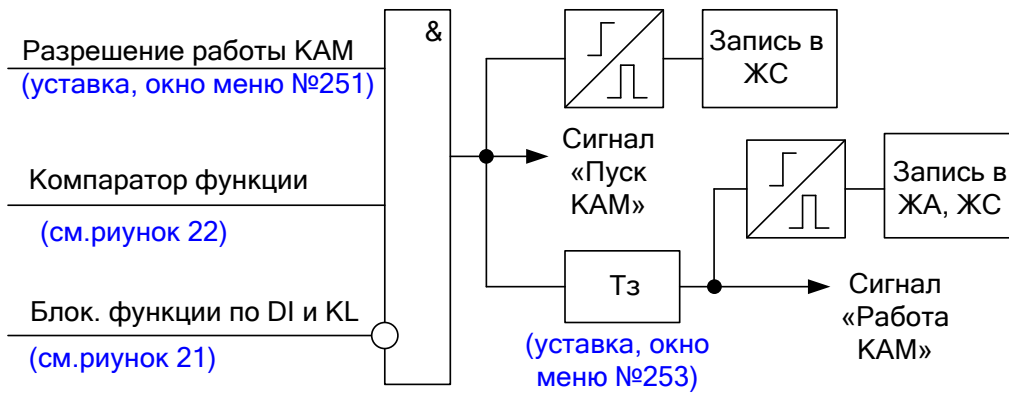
Разрешение работы КАМ
(уставка, окно меню №251)

Компаратор функции
(см.риунок 22)

Блок. функции по DI и KL
(см.риунок 21)

&

Запись в ЖС

Сигнал «Пуск КАМ»

Запись в ЖА, ЖС

Тз
(уставка, окно меню №253)

Сигнал «Работа КАМ»